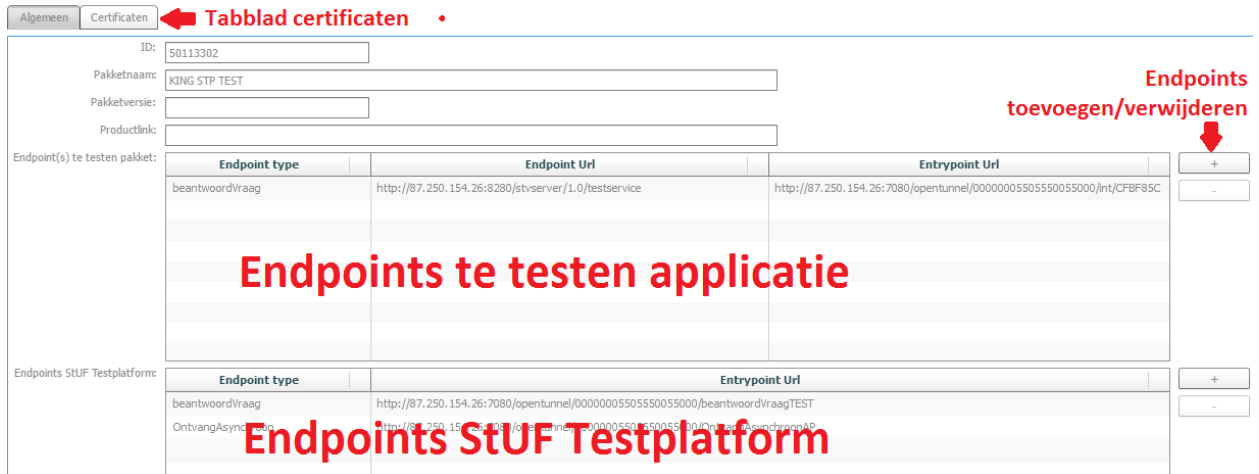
Algemeen | Certificaten | Tabblad certificaten

ID: 50113302

Pakketnaam: KING STP TEST

Pakketversie:

Productlink:

Endpoints toevoegen/verwijderen

Endpoint(s) te testen pakket:

| Endpoint type | Endpoint Url | Entrypoint Url |
|---|---|---|
| beantwoordVraag | http://87.250.154.26:8280/stvserver/1.0/testservice | http://87.250.154.26:7080/opentunnel/00000005505555055000/int/CFBF85C |

+
-

Endpoints te testen applicatie

Endpoints StUF Testplatform:

| Endpoint type | Entrypoint Url |
|---|---|
| beantwoordVraag | http://87.250.154.26:7080/opentunnel/00000005505555055000/beantwoordVraagTEST |
| OntvangAsync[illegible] | http://87.250.154.26:7080/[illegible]00000055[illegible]550055000/Ont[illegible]AsynchroonAP |

+
-

Endpoints StUF Testplatform